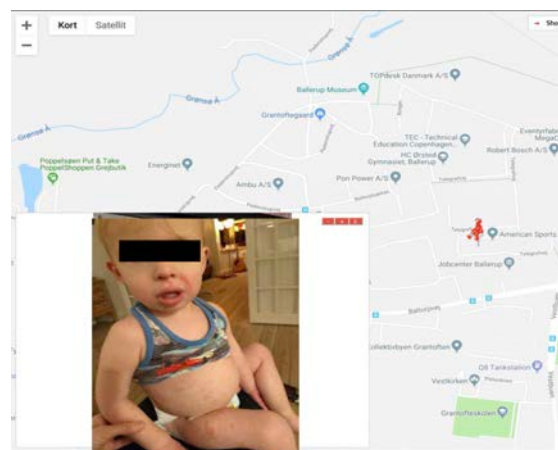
+
−
Kort
Satellit
Sho
Grønsø Å
Grønsø Å
Grønsø Å
Ballerup Museum
TOPdesk Danmark A/S
Grantoftegaard
TEC - Technical Education Copenhagen...
Eventyrfabr MegaC
HC Ørsted Gymnasiet, Ballerup
Robert Bosch A/S
Poppelsøen Put & Take PoppelShoppen Grejbutik
Energinet
Ambu A/S
Pon Power A/S
American Sports
Jobcenter Ballerup
Ballerupvej
Kollektivbyen Grantoften
OK Tankstation
Vestkirken
Grantofteskolen